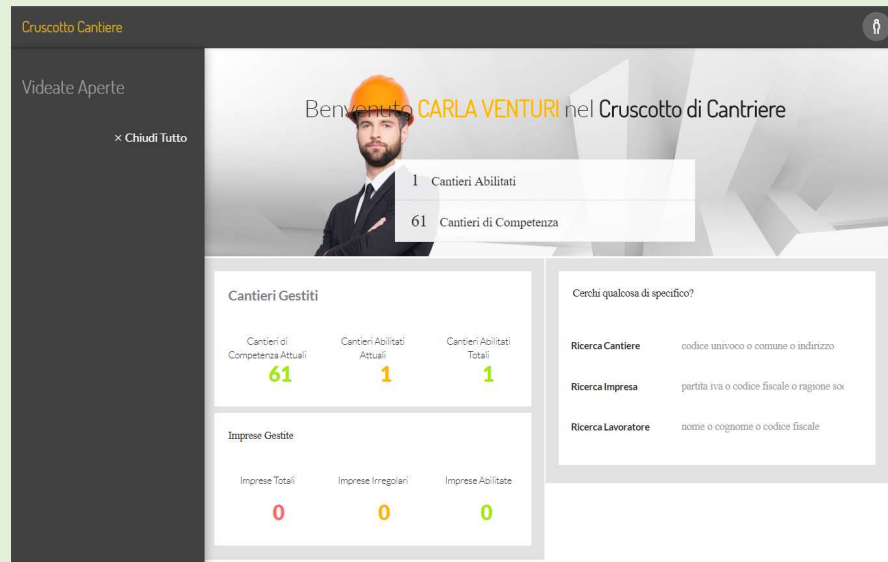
Cruscotto Cantiere

Videate Aperte

× Chiudi Tutto

Benvenuto CARLA VENTURI nel Cruscotto di Cantriere

1 Cantieri Abilitati

61 Cantieri di Competenza

Cantieri Gestiti

| Cantieri di Competenza Attuali | Cantieri Abilitati Attuali | Cantieri Abilitati Totali |
|---|---|---|
| 61 | 1 | 1 |

Imprese Gestite

| Imprese Totali | Imprese Irregolari | Imprese Abilitate |
|---|---|---|
| 0 | 0 | 0 |

Cerchi qualcosa di specifico?

Ricerca Cantiere codice univoco o comune o indirizzo

Ricerca Impresa partita iva o codice fiscale o ragione so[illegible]

Ricerca Lavoratore nome o cognome o codice fiscale